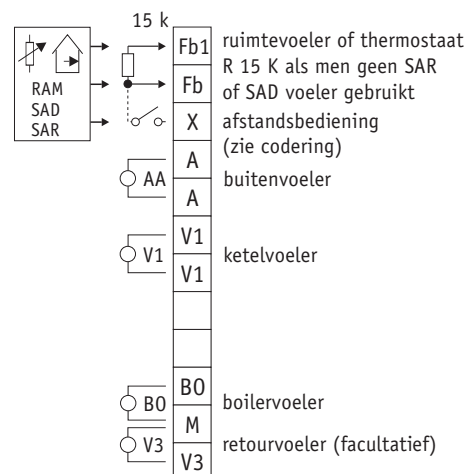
15 k

RAM
SAD
SAR

Fb1
Fb
X
A
AA
A
V1
V1
V1
B0
B0
M
V3
V3

ruimtevoeler of thermostaat R 15 K als men geen SAR of SAD voeler gebruikt
afstandsbediening (zie codering)
buitenvoeler
ketelvoeler
boilervoeler
retourvoeler (facultatief)